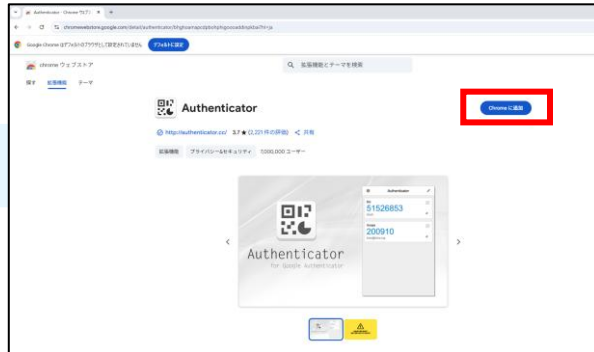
Authenticator - Chrome ウェブストア ×

chromewebstore.google.com/detail/authenticator/bhghoamapcdpbohphigoooaddinpkbai?hl=ja

Google Chrome はデフォルトのブラウザとして設定されていません　デフォルトに設定

chrome ウェブストア

Q 拡張機能とテーマを検索

探す　拡張機能　テーマ

Authenticator

Chrome に追加

http://authenticator.cc/　3.7 ★ (2,221 件の評価)　共有

拡張機能　プライバシーとセキュリティ　7,000,000 ユーザー

Authenticator
for Google Authenticator

Authenticator

51526853

200910